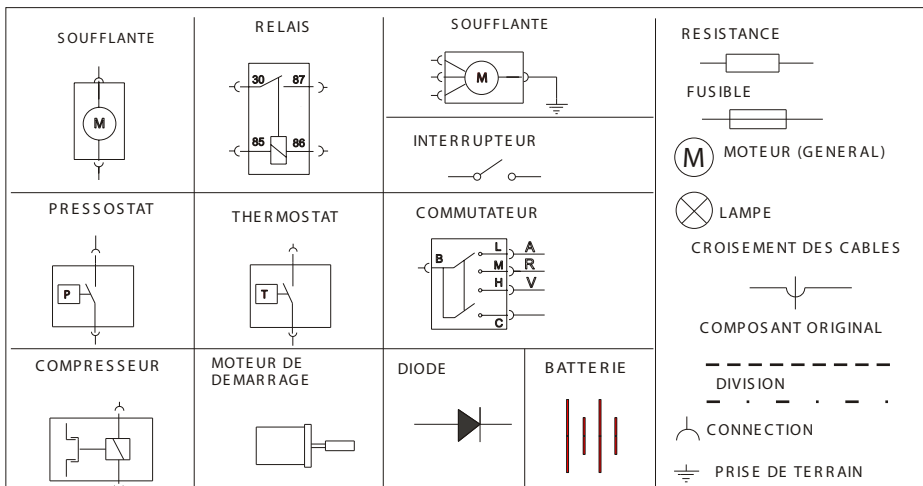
| SOUFFLANTE M | RELAIS 30 87 85 86 | SOUFFLANTE M INTERRUPTEUR | RESISTANCE FUSIBLE M MOTEUR (GENERAL) |
|---|---|---|---|
| PRESSOSTAT P | THERMOSTAT T | COMMUTATEUR B L M H C A R V | LAMPE CROISEMENT DES CABLES |
| COMPRESSEUR | MOTEUR DE DEMARRAGE | DIODE / BATTERIE | COMPOSANT ORIGINAL DIVISION CONNECTION PRISE DE TERRAIN |